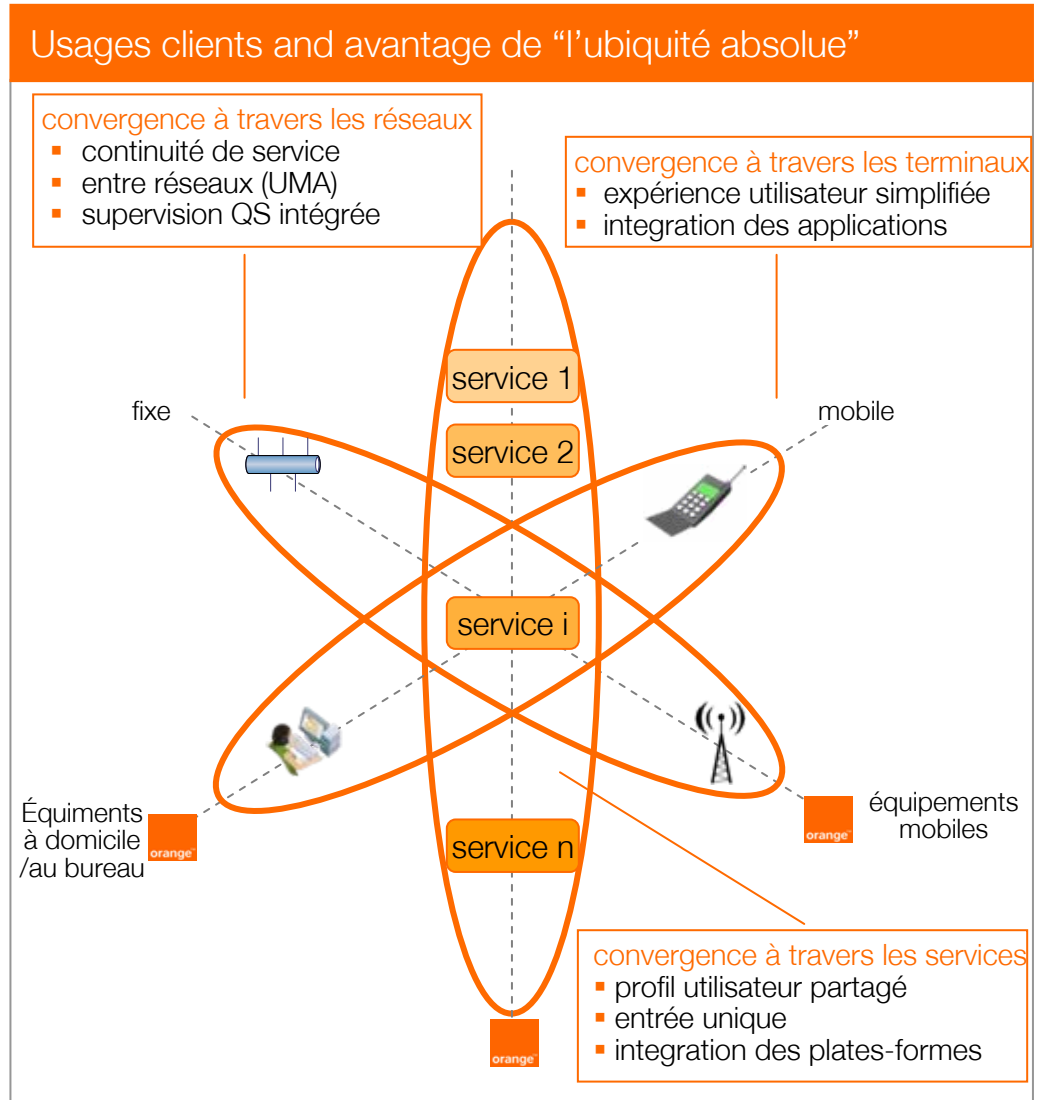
Usages clients and avantage de “l’ubiquité absolue”

convergence à travers les réseaux
- continuité de service
- entre réseaux (UMA)
- supervision QS intégrée

convergence à travers les terminaux
- expérience utilisateur simplifiée
- integration des applications

service 1

service 2

service i

service n

fixe

mobile

Équiments à domicile /au bureau

orange

orange

équipements mobiles

orange

convergence à travers les services
- profil utilisateur partagé
- entrée unique
- integration des plates-formes